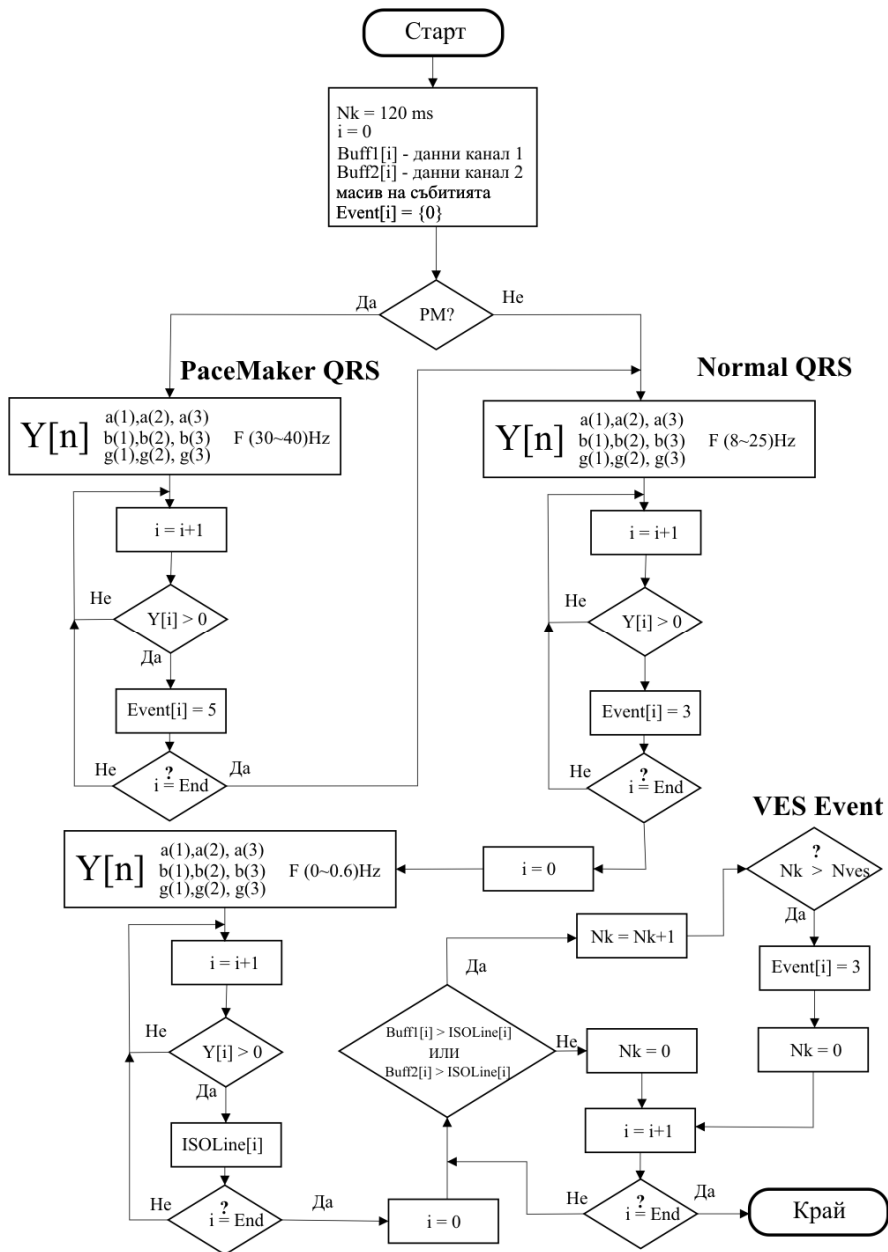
Старт

Nk = 120 ms
i = 0
Buff1[i] - данни канал 1
Buff2[i] - данни канал 2
масив на събитията
Event[i] = {0}

Да
PM?
Не

PaceMaker QRS

Normal QRS

Y[n] a(1),a(2), a(3)
b(1),b(2), b(3)
g(1),g(2), g(3)
F (30~40)Hz

Y[n] a(1),a(2), a(3)
b(1),b(2), b(3)
g(1),g(2), g(3)
F (8~25)Hz

i = i+1

i = i+1

Не
Y[i] > 0
Да

Не
Y[i] > 0

Event[i] = 5

Event[i] = 3

Не
$i \overset{?}{=} End$
Да

Не
$i \overset{?}{=} End$

VES Event

Y[n] a(1),a(2), a(3)
b(1),b(2), b(3)
g(1),g(2), g(3)
F (0~0.6)Hz

i = 0

$Nk \overset{?}{>} Nves$
Да

Nk = Nk+1

Event[i] = 3

i = i+1

Да

Не
Y[i] > 0
Да

Buff1[i] > ISOLine[i]
ИЛИ
Buff2[i] > ISOLine[i]

Не

Nk = 0

Nk = 0

ISOLine[i]

i = i+1

Не
$i \overset{?}{=} End$
Да

i = 0

Не
$i \overset{?}{=} End$
Да

Край